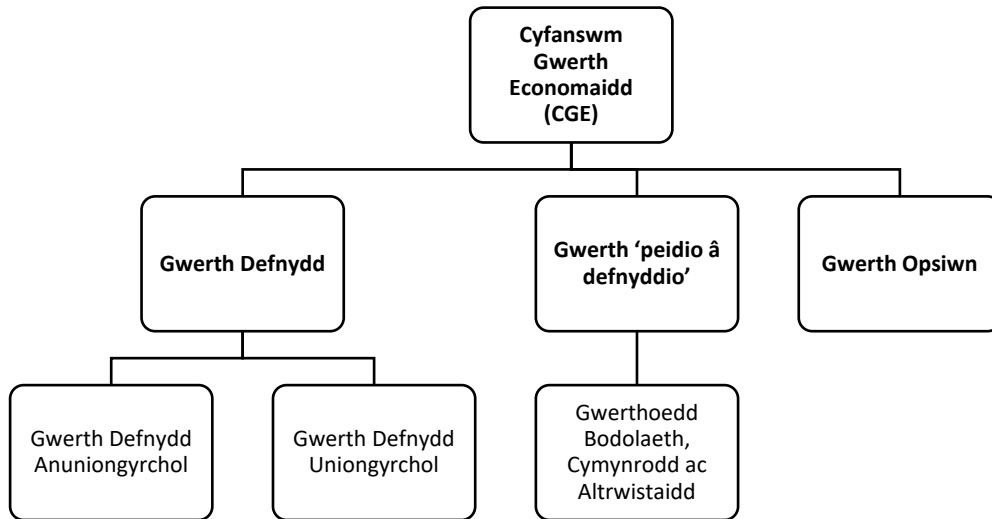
Cyfanswm Gwerth Economaidd (CGE)

Gwerth Defnydd

Gwerth 'peidio â defnyddio'

Gwerth Opsiwn

Gwerth Defnydd Anuniongyrchol

Gwerth Defnydd Uniongyrchol

Gwerthoedd Bodolaeth, Cymynrodd ac Altrwistaidd